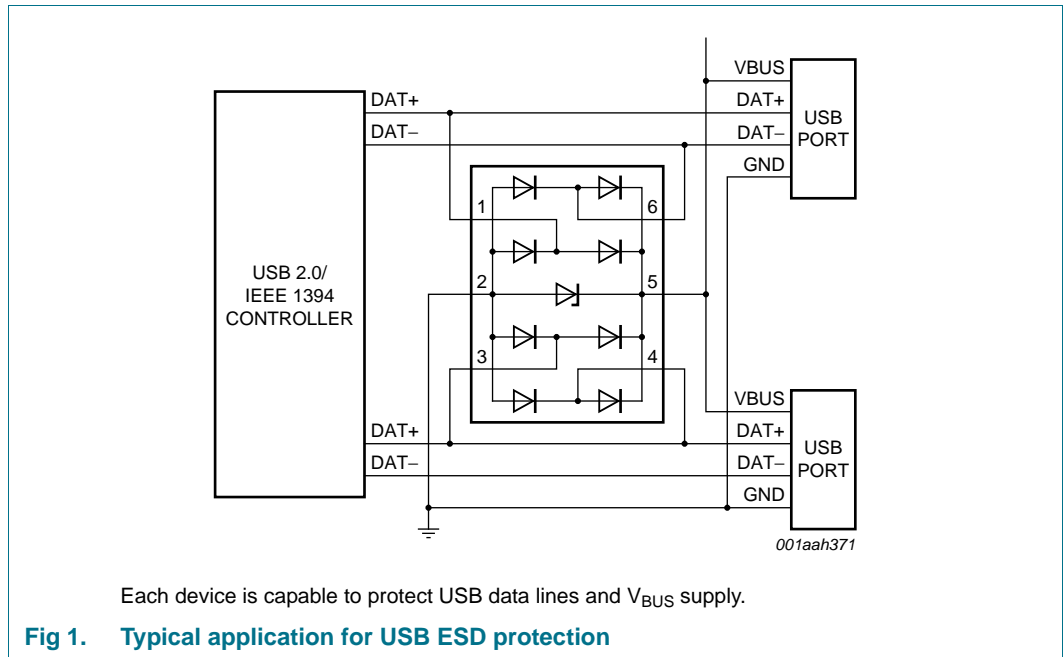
DAT+
DAT–
VBUS
DAT+
DAT–
GND
USB PORT
1
6
USB 2.0/ IEEE 1394 CONTROLLER
2
5
3
4
VBUS
DAT+
DAT–
GND
DAT+
DAT–
USB PORT
001aah371

Each device is capable to protect USB data lines and $V_{BUS}$ supply.

Fig 1. Typical application for USB ESD protection